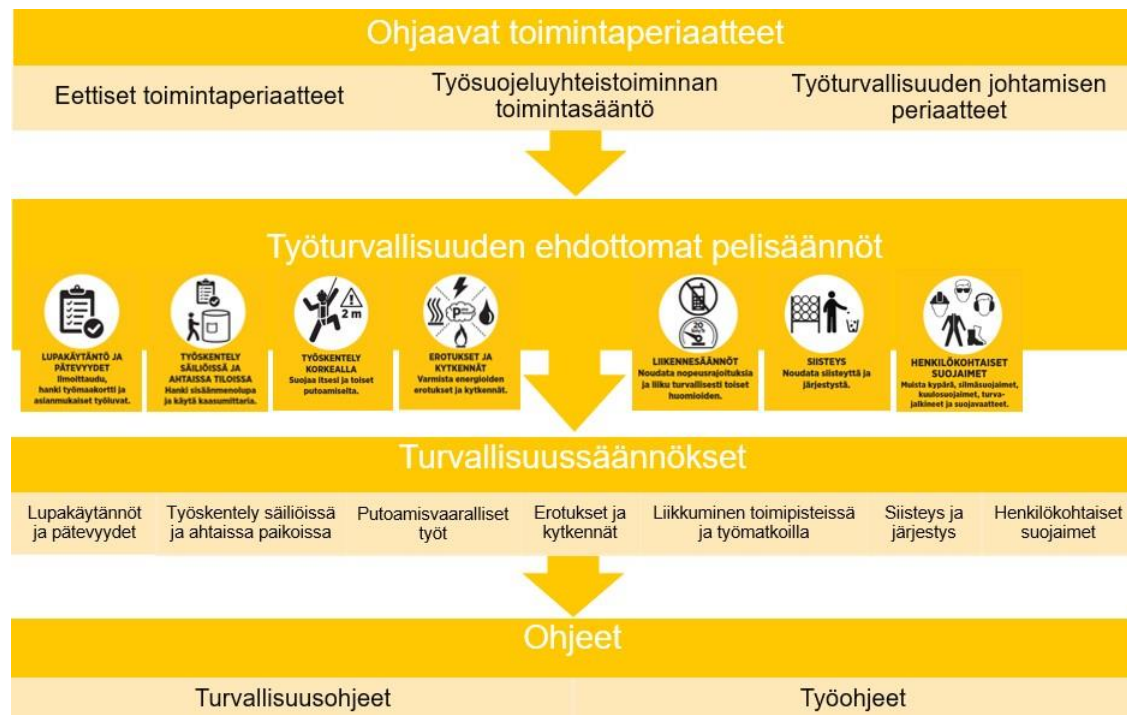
Ohjaavat toimintaperiaatteet

Eettiset toimintaperiaatteet

Työsuojeluyhteistoiminnan toimintasääntö

Työturvallisuuden johtamisen periaatteet

Työturvallisuuden ehdottomat pelisäännöt

LUPAKÄYTÄNTÖ JA PÄTEVYYDET
Ilmoittaudu, hanki työmaakortti ja asianmukaiset työluvat.

TYÖSKENTELY SÄILIÖISSÄ JA AHTAISSA TILOISSA
Hanki sisäänmenolupa ja käytä kaasumittaria.

2 m

TYÖSKENTELY KORKEALLA
Suojaa itsesi ja toiset putoamiselta.

P

EROTUKSET JA KYTKENNÄT
Varmista energioiden erotukset ja kytkennät.

20

LIIKENNESÄÄNNÖT
Noudata nopeusrajoituksia ja liiku turvallisesti toiset huomioiden.

SIISTEYS
Noudata siisteyttä ja järjestystä.

HENKILÖKOHTAISET SUOJAIMET
Muista kypärä, silmäsuojaimet, kuulosuojaimet, turvajalkineet ja suojavaatteet.

Turvallisuussäännökset

Lupakäytännöt ja pätevyydet

Työskentely säiliöissä ja ahtaissa paikoissa

Putoamisvaaralliset työt

Erotukset ja kytkennät

Liikkuminen toimipisteissä ja työmatkoilla

Siisteys ja järjestys

Henkilökohtaiset suojaimet

Ohjeet

Turvallisuusohjeet

Työohjeet